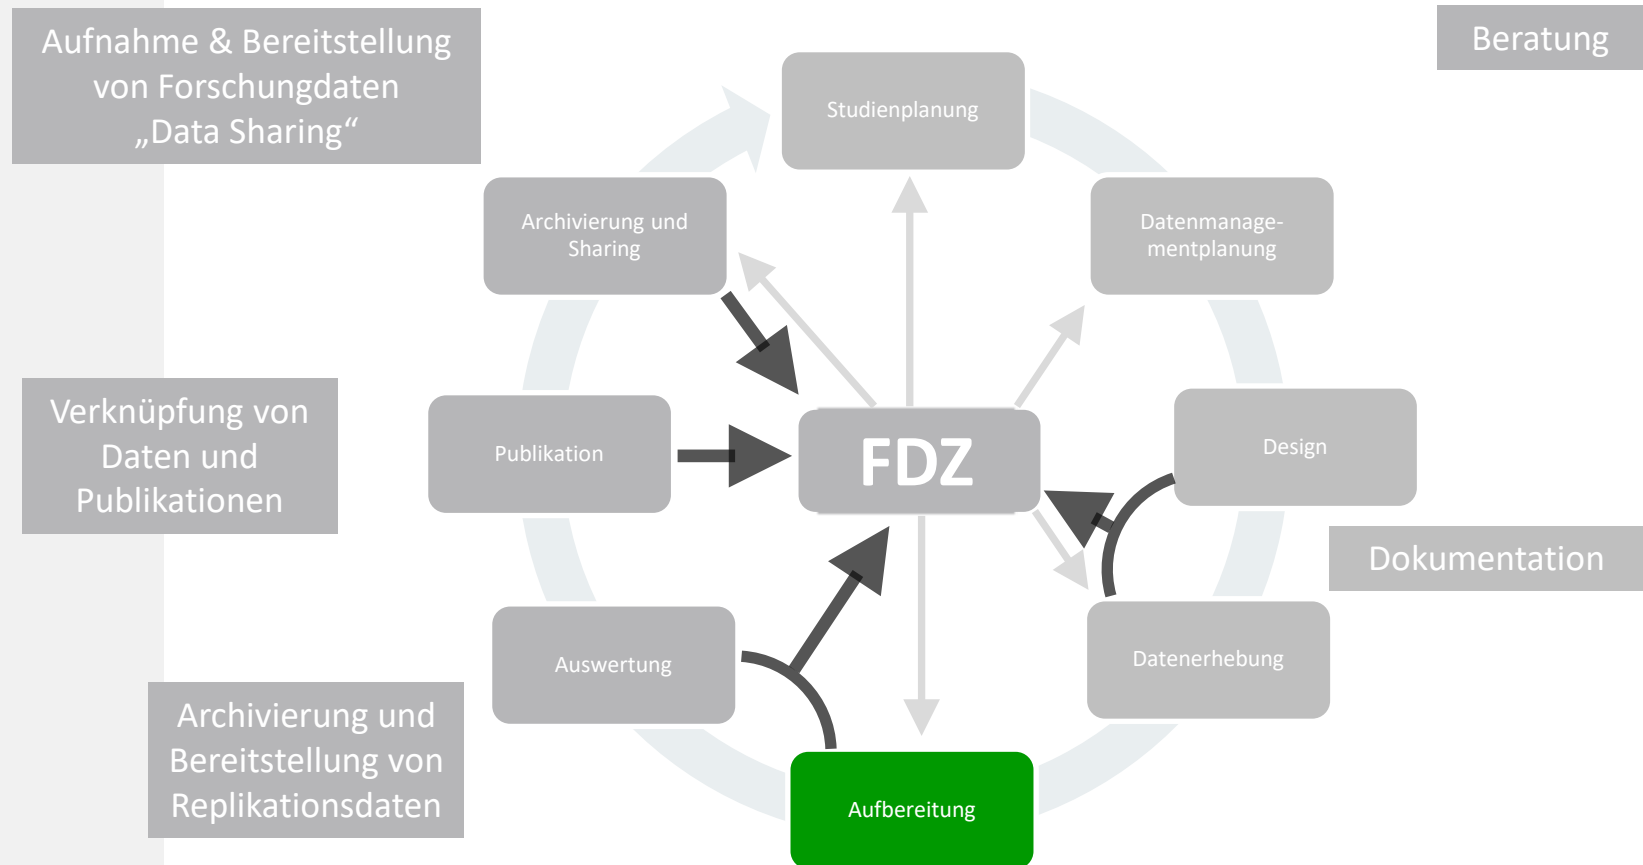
Aufnahme & Bereitstellung von Forschungdaten „Data Sharing“

Beratung

Studienplanung

Archivierung und Sharing

Datenmanagementplanung

Verknüpfung von Daten und Publikationen

Publikation

FDZ

Design

Dokumentation

Auswertung

Datenerhebung

Archivierung und Bereitstellung von Replikationsdaten

Aufbereitung